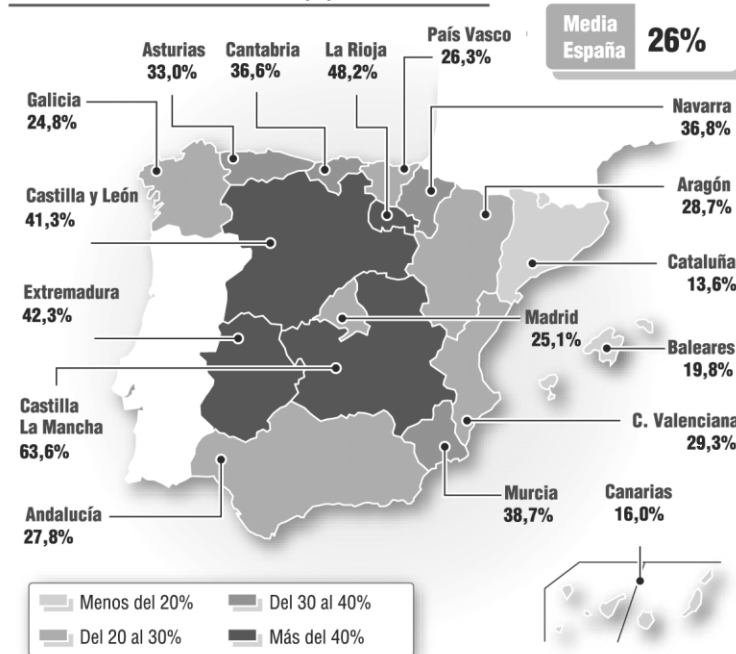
Media España 26%

Asturias 33,0%

Cantabria 36,6%

La Rioja 48,2%

País Vasco 26,3%

Galicia 24,8%

Navarra 36,8%

Castilla y León 41,3%

Aragón 28,7%

Cataluña 13,6%

Extremadura 42,3%

Madrid 25,1%

Baleares 19,8%

Castilla La Mancha 63,6%

C. Valenciana 29,3%

Andalucía 27,8%

Murcia 38,7%

Canarias 16,0%

Menos del 20%
Del 20 al 30%
Del 30 al 40%
Más del 40%